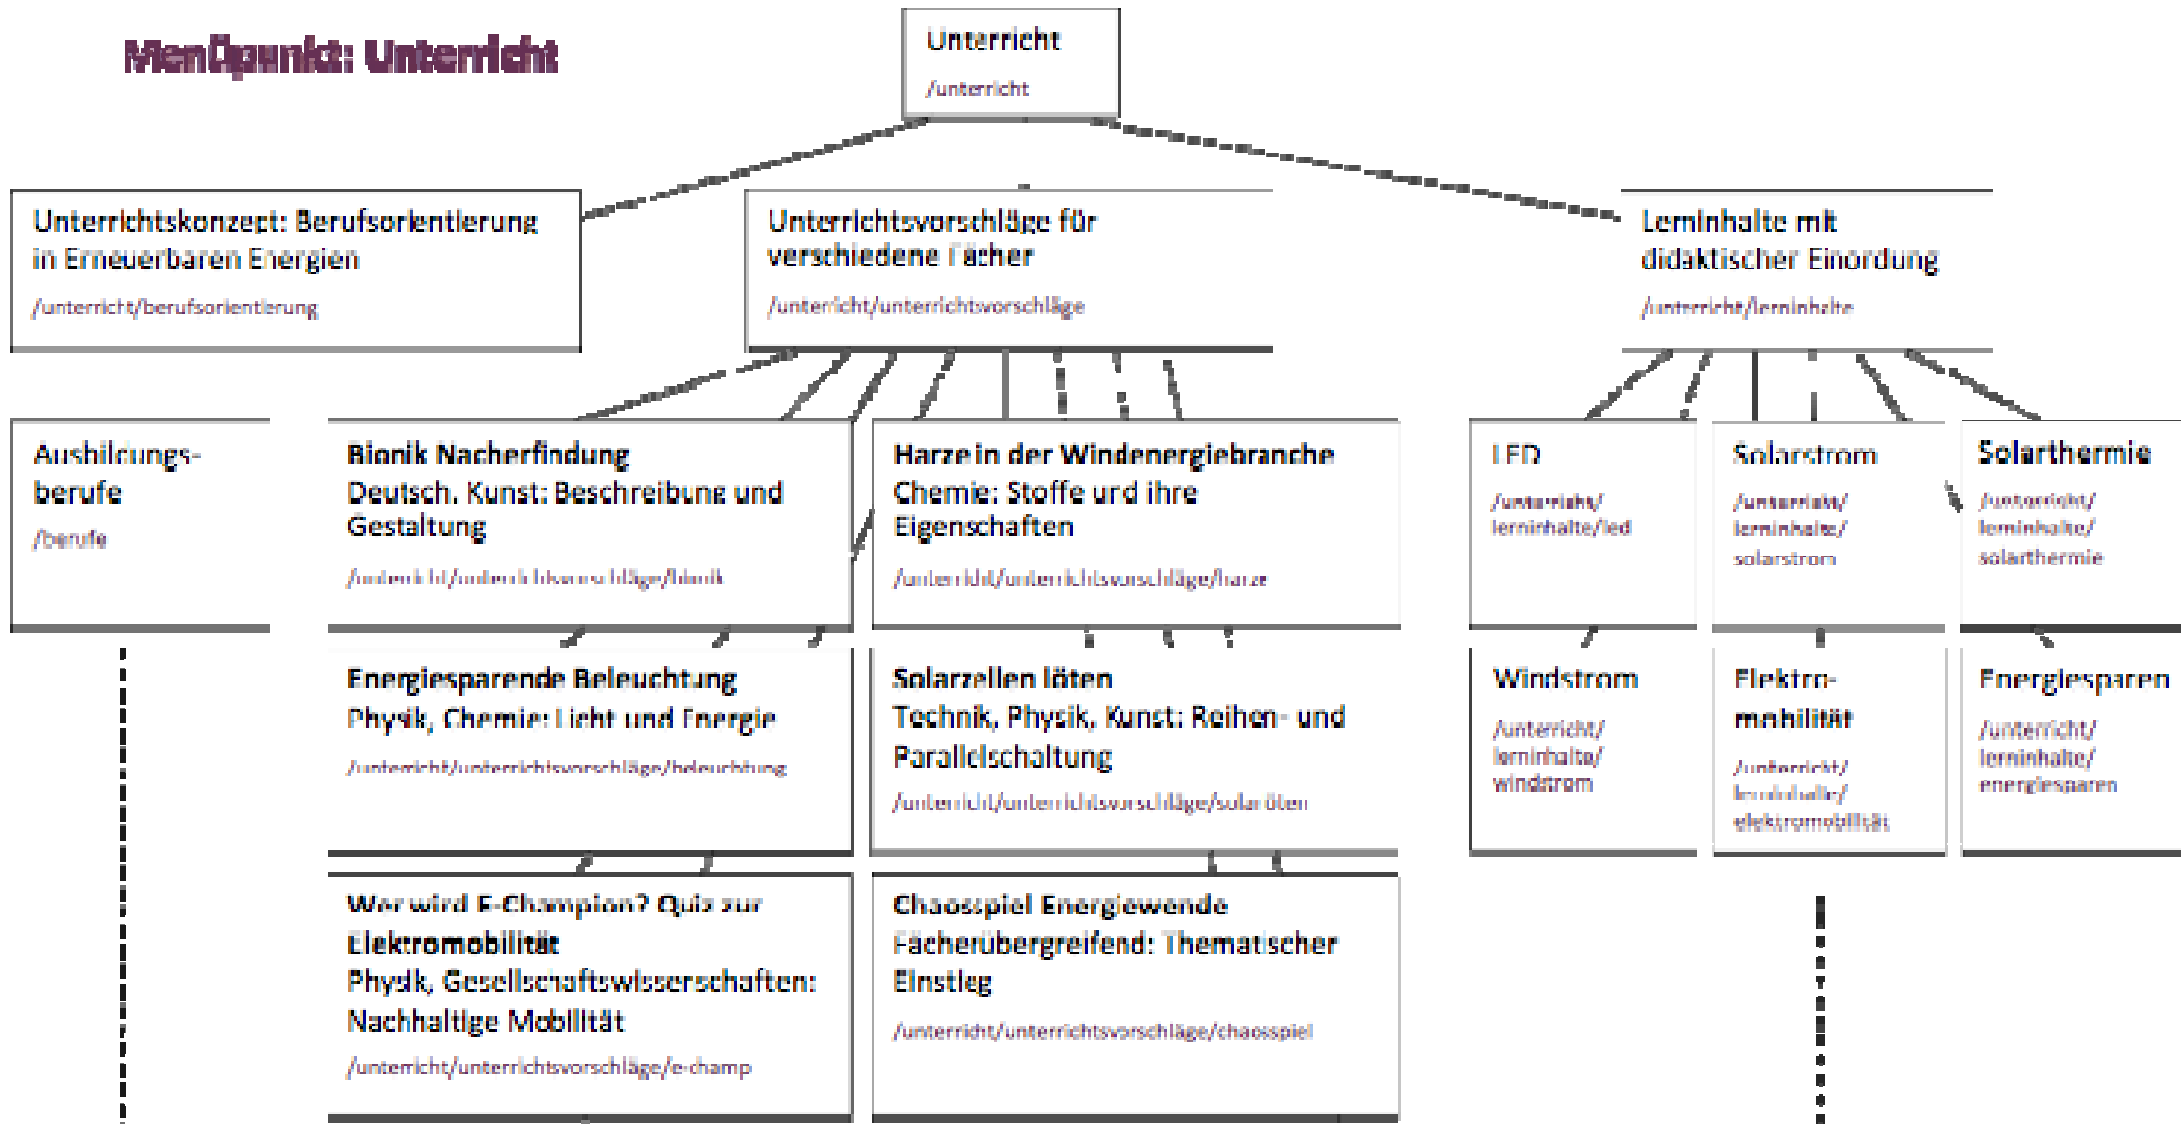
Menüpunkt: Unterricht

Unterricht
/unterricht

Unterrichtskonzept: Berufsorientierung in Erneuerbaren Energien
/unterricht/berufsorientierung

Unterrichtsvorschläge für verschiedene Fächer
/unterricht/unterrichtsvorschläge

Lerninhalte mit didaktischer Einordung
/unterricht/lerninhalte

Ausbildungsberufe
/berufe

Bionik Nacherfindung
Deutsch, Kunst: Beschreibung und Gestaltung
/unterricht/unterrichtsvorschläge/bionik

Harze in der Windenergiebranche
Chemie: Stoffe und ihre Eigenschaften
/unterricht/unterrichtsvorschläge/harze

LED
/unterricht/lerninhalte/led

Solarstrom
/unterricht/lerninhalte/solarstrom

Solarthermie
/unterricht/lerninhalte/solarthermie

Energiesparende Beleuchtung
Physik, Chemie: Licht und Energie
/unterricht/unterrichtsvorschläge/beleuchtung

Solarzellen löten
Technik, Physik, Kunst: Reihen- und Parallelschaltung
/unterricht/unterrichtsvorschläge/solarlöten

Windstrom
/unterricht/lerninhalte/windstrom

Elektromobilität
/unterricht/lerninhalte/elektromobilität

Energiesparen
/unterricht/lerninhalte/energiesparen

Wer wird E-Champion? Quiz zur Elektromobilität
Physik, Gesellschaftswissenschaften: Nachhaltige Mobilität
/unterricht/unterrichtsvorschläge/e-champ

Chaosspiel Energiewende
Fächerübergreifend: Thematischer Einstieg
/unterricht/unterrichtsvorschläge/chaosspiel